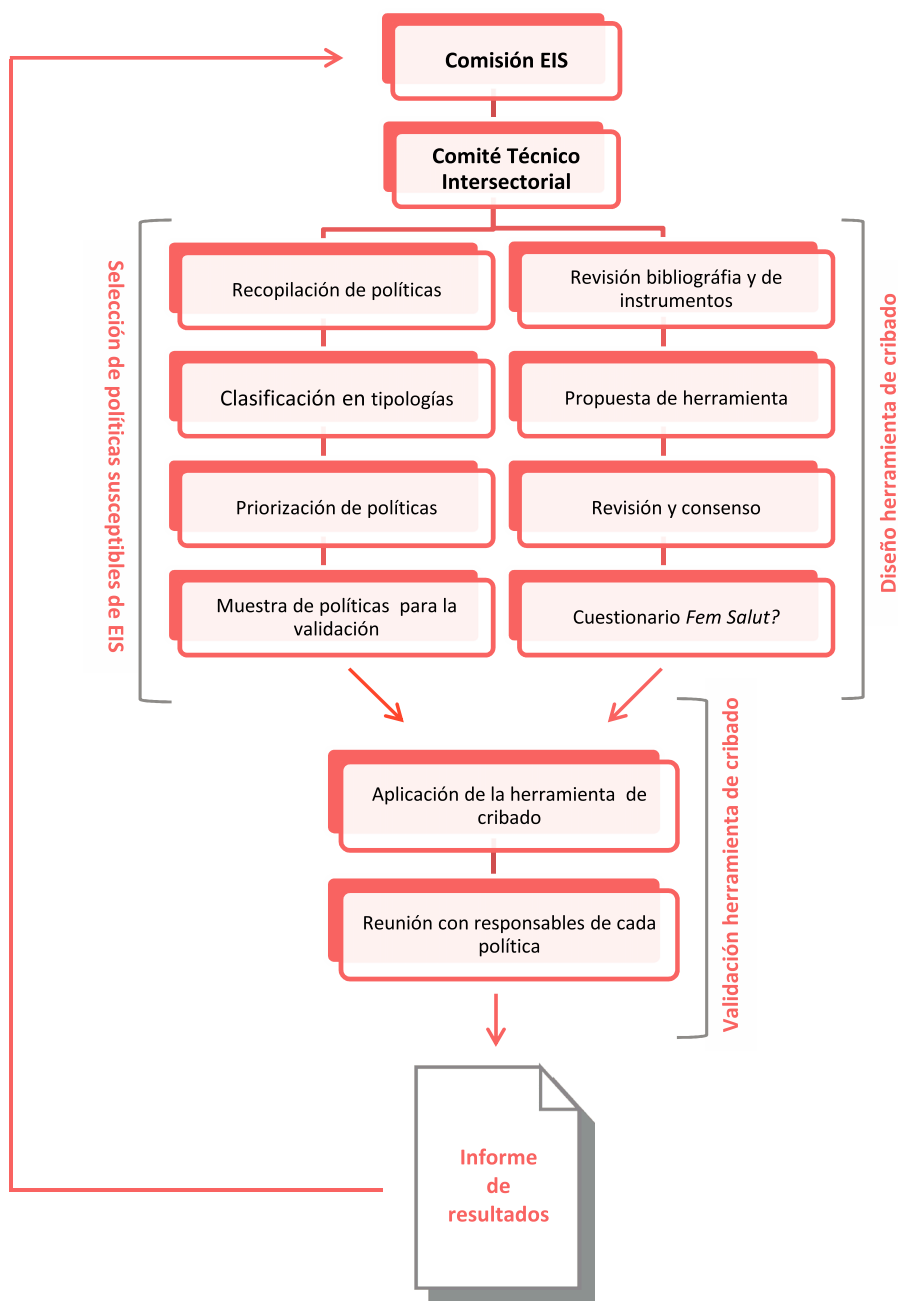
Comisión EIS

Comité Técnico Intersectorial

Selección de políticas susceptibles de EIS

Recopilación de políticas

Clasificación en tipologías

Priorización de políticas

Muestra de políticas para la validación

Diseño herramienta de cribado

Revisión bibliográfia y de instrumentos

Propuesta de herramienta

Revisión y consenso

Cuestionario *Fem Salut?*

Validación herramienta de cribado

Aplicación de la herramienta de cribado

Reunión con responsables de cada política

Informe de resultados